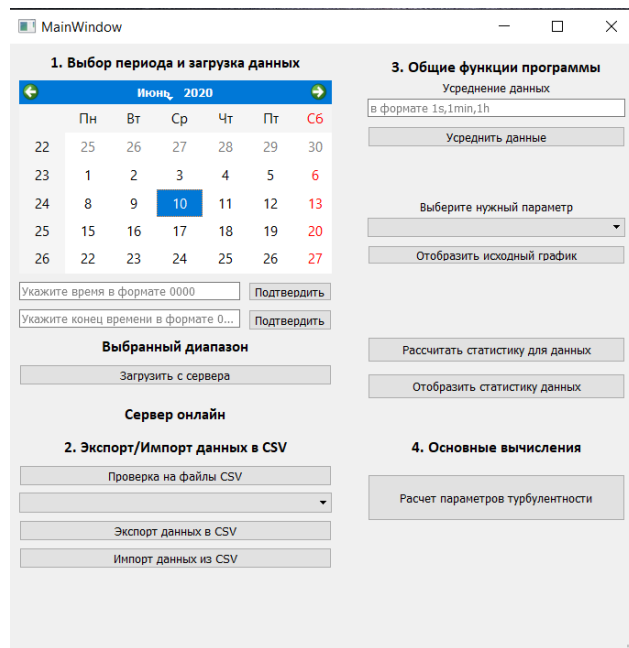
MainWindow

1. Выбор периода и загрузка данных

Июнь 2020

| | Пн | Вт | Ср | Чт | Пт | Сб |
|---|---|---|---|---|---|---|
| 22 | 25 | 26 | 27 | 28 | 29 | 30 |
| 23 | 1 | 2 | 3 | 4 | 5 | 6 |
| 24 | 8 | 9 | 10 | 11 | 12 | 13 |
| 25 | 15 | 16 | 17 | 18 | 19 | 20 |
| 26 | 22 | 23 | 24 | 25 | 26 | 27 |

Укажите время в формате 0000
Подтвердить
Укажите конец времени в формате 0...
Подтвердить

Выбранный диапазон

Загрузить с сервера

Сервер онлайн

2. Экспорт/Импорт данных в CSV

Проверка на файлы CSV

Экспорт данных в CSV

Импорт данных из CSV

3. Общие функции программы

Усреднение данных

в формате 1s,1min,1h

Усреднить данные

Выберите нужный параметр

Отобразить исходный график

Рассчитать статистику для данных

Отобразить статистику данных

4. Основные вычисления

Расчет параметров турбулентности